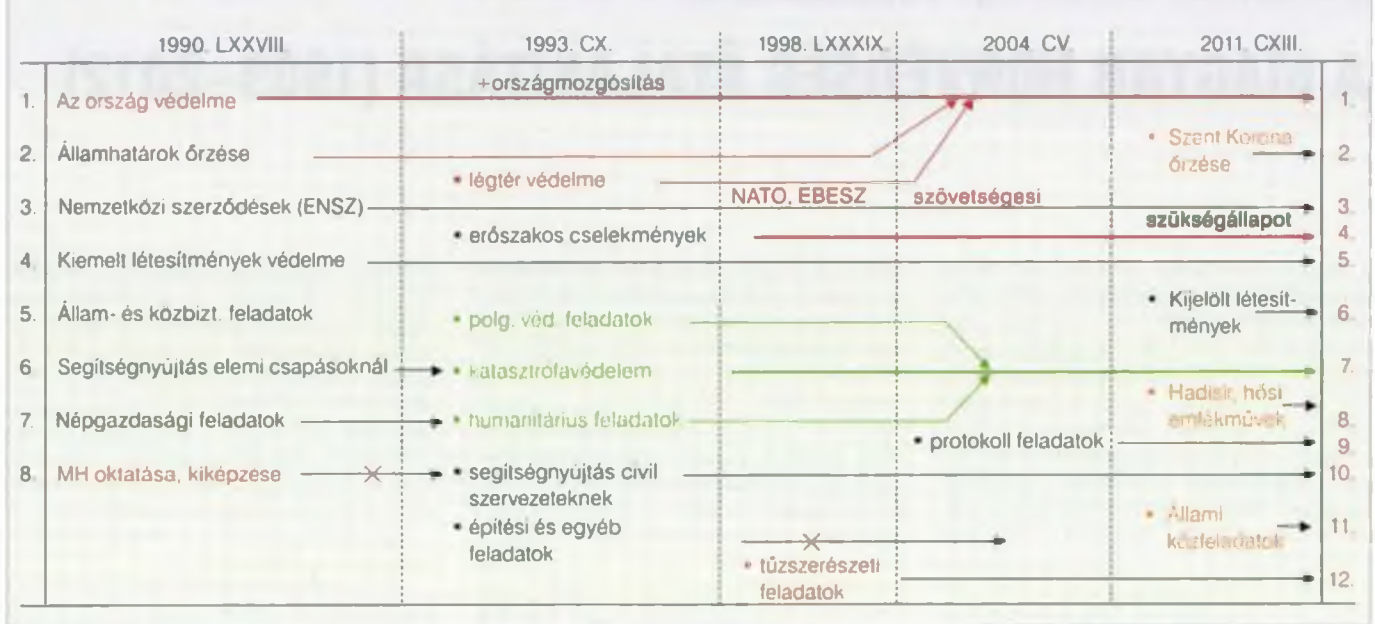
1990. LXXVIII. | 1993. CX. | 1998. LXXXIX. | 2004. CV. | 2011. CXIII.

1. Az ország védelme
+országmozgósítás
1.

2. Államhatárok őrzése
• Szent Korona őrzése
2.

• légtér védelme
NATO, EBESZ
szövetségesi

3. Nemzetközi szerződések (ENSZ)
3.
szükségállapot

• erőszakos cselekmények
4.

4. Kiemelt létesítmények védelme
5.

5. Állam- és közbizt. feladatok
• polg. véd. feladatok
• Kijelölt létesítmények
6.

6. Segítségnyújtás elemi csapásoknál
• katasztrófavédelem
7.

7. Népgazdasági feladatok
• humanitárius feladatok
• Hadisír, hősi emlékművek
8.

• protokoll feladatok
9.

8. MH oktatása, kiképzése
• segítségnyújtás civil szervezeteknek
10.

• építési és egyéb feladatok
• Állami közfeladatok
11.

• tűzszerészeti feladatok
12.